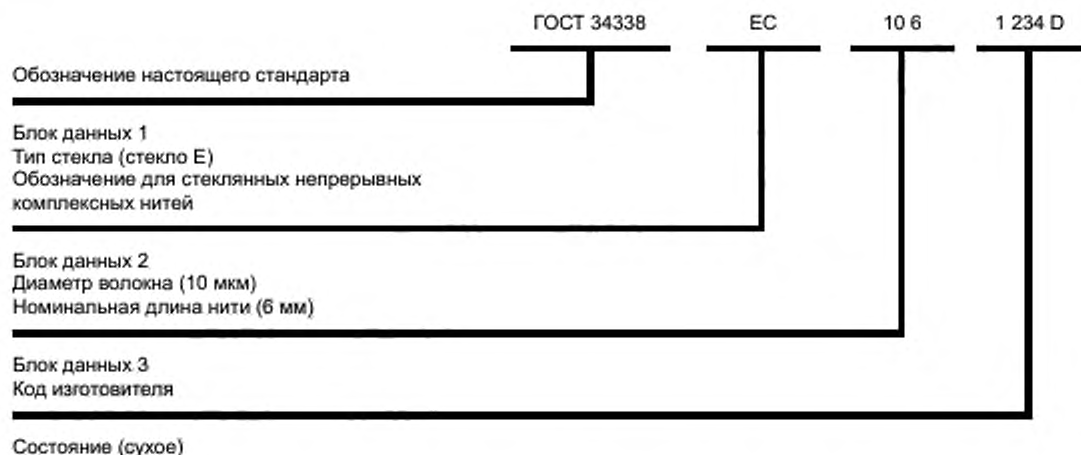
ГОСТ 34338 — ЕС — 10 6 — 1 234 D

Обозначение настоящего стандарта

Блок данных 1
Тип стекла (стекло Е)
Обозначение для стеклянных непрерывных комплексных нитей

Блок данных 2
Диаметр волокна (10 мкм)
Номинальная длина нити (6 мм)

Блок данных 3
Код изготовителя

Состояние (сухое)